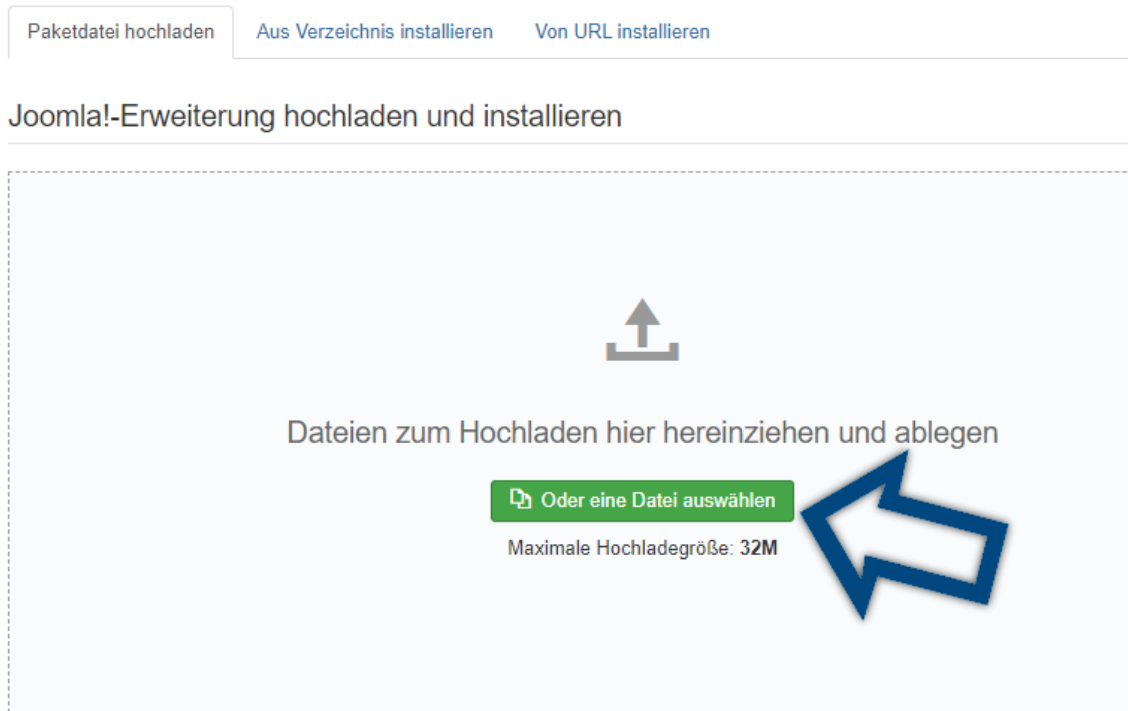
Paketdatei hochladen | Aus Verzeichnis installieren | Von URL installieren

Joomla!-Erweiterung hochladen und installieren

Dateien zum Hochladen hier hereinziehen und ablegen

Oder eine Datei auswählen

Maximale Hochladegröße: **32M**